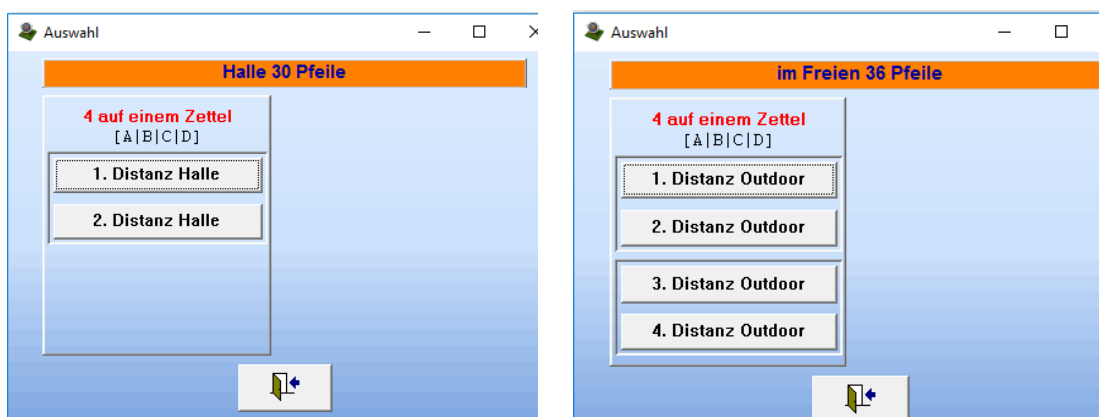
Auswahl

Halle 30 Pfeile

4 auf einem Zettel
[A|B|C|D]

1. Distanz Halle

2. Distanz Halle

Auswahl

im Freien 36 Pfeile

4 auf einem Zettel
[A|B|C|D]

1. Distanz Outdoor

2. Distanz Outdoor

3. Distanz Outdoor

4. Distanz Outdoor